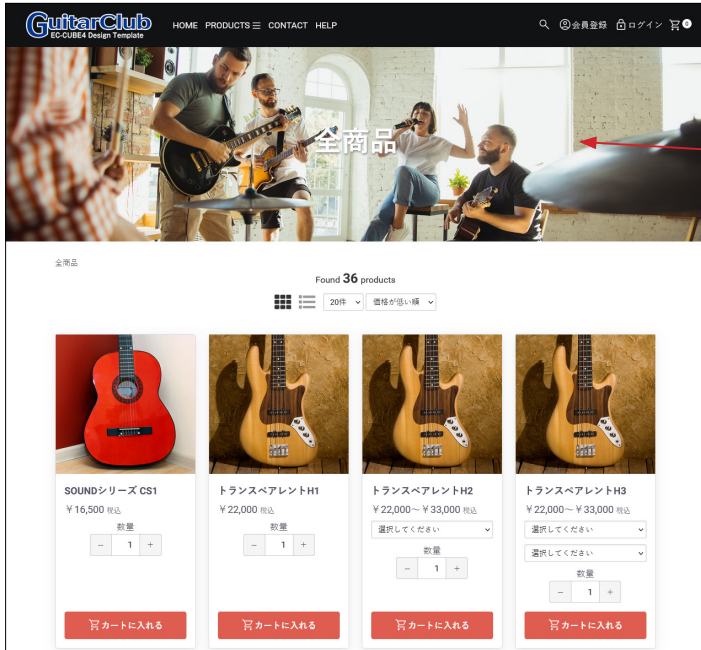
GuitarClub
EC-CUBE4 Design Template

HOME PRODUCTS CONTACT HELP

会員登録 ログイン 0

全商品

全商品

Found 36 products

20件 価格が低い順

SOUNDシリーズ CS1
￥16,500 税込
数量
- 1 +
カートに入れる

トランスペアレントH1
￥22,000 税込
数量
- 1 +
カートに入れる

トランスペアレントH2
￥22,000～￥33,000 税込
選択してください
数量
- 1 +
カートに入れる

トランスペアレントH3
￥22,000～￥33,000 税込
選択してください
選択してください
数量
- 1 +
カートに入れる